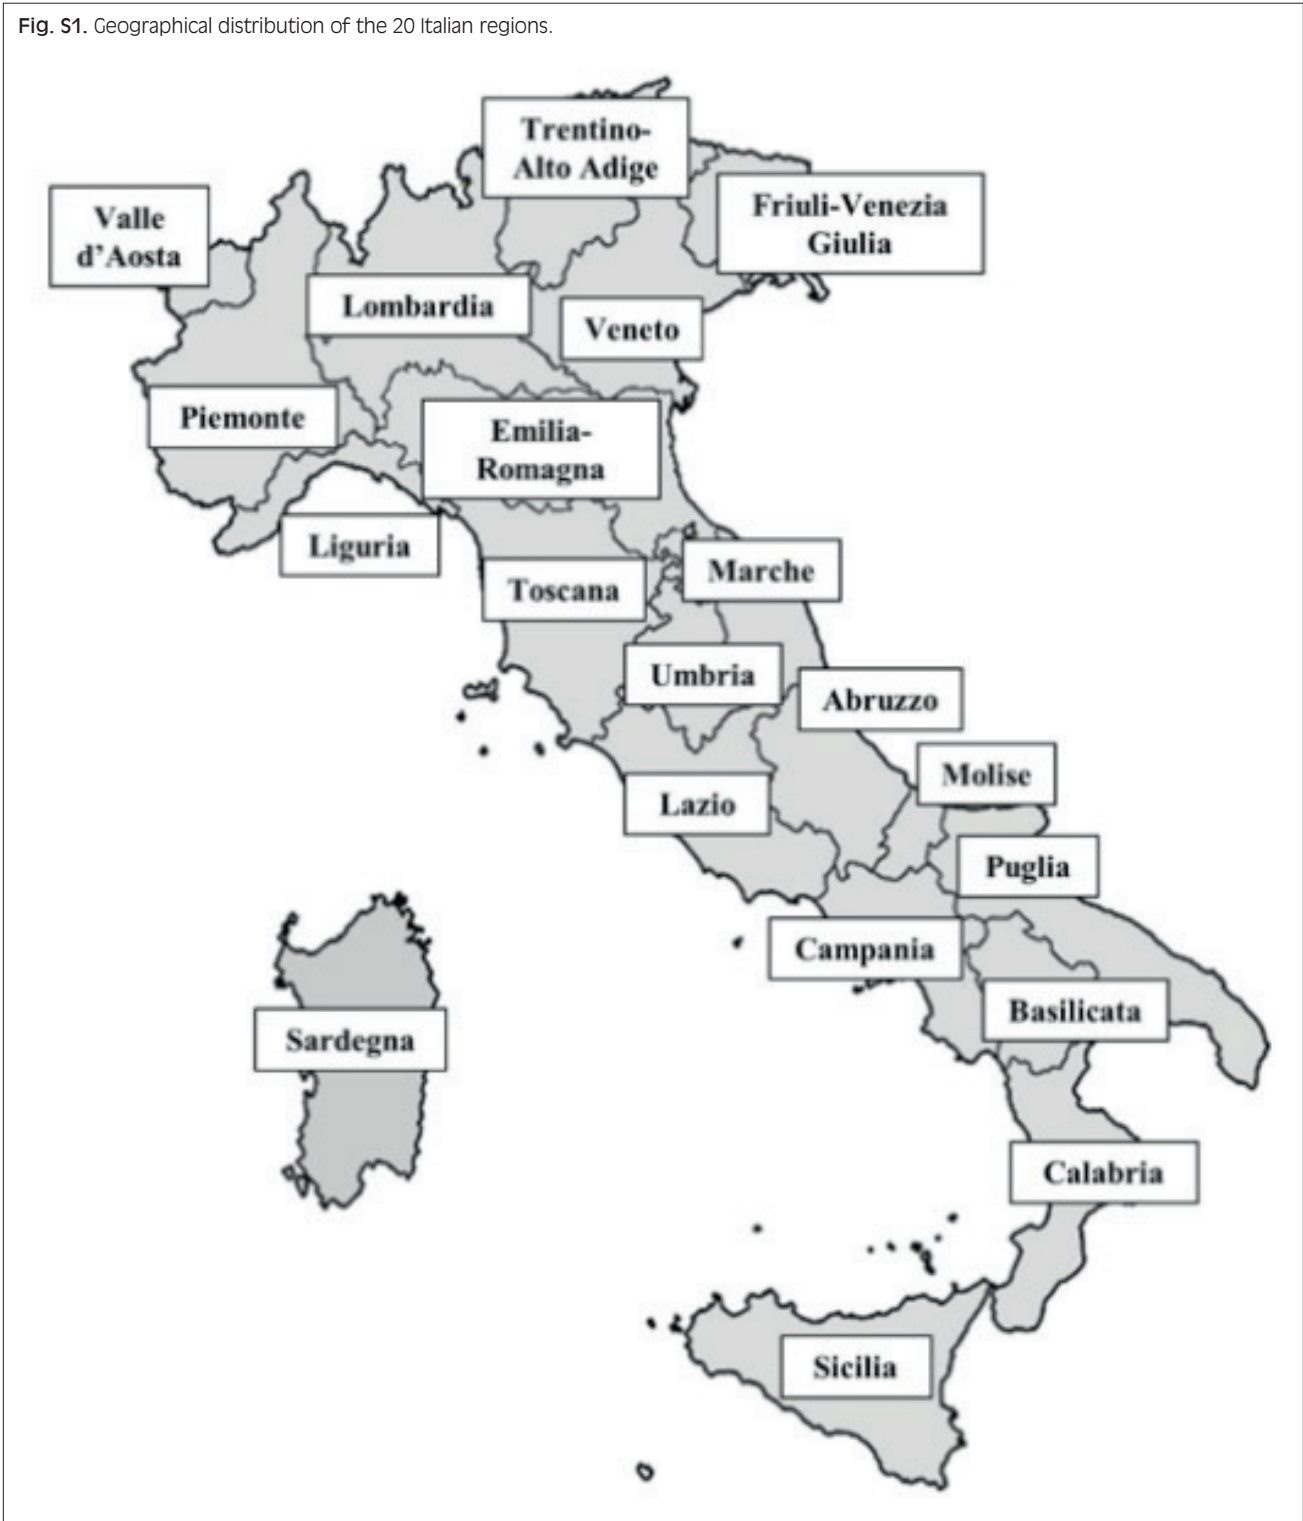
Fig. S1. Geographical distribution of the 20 Italian regions.

Trentino-Alto Adige

Valle d'Aosta

Friuli-Venezia Giulia

Lombardia

Veneto

Piemonte

Emilia-Romagna

Liguria

Marche

Toscana

Umbria

Abruzzo

Molise

Lazio

Puglia

Campania

Sardegna

Basilicata

Calabria

Sicilia